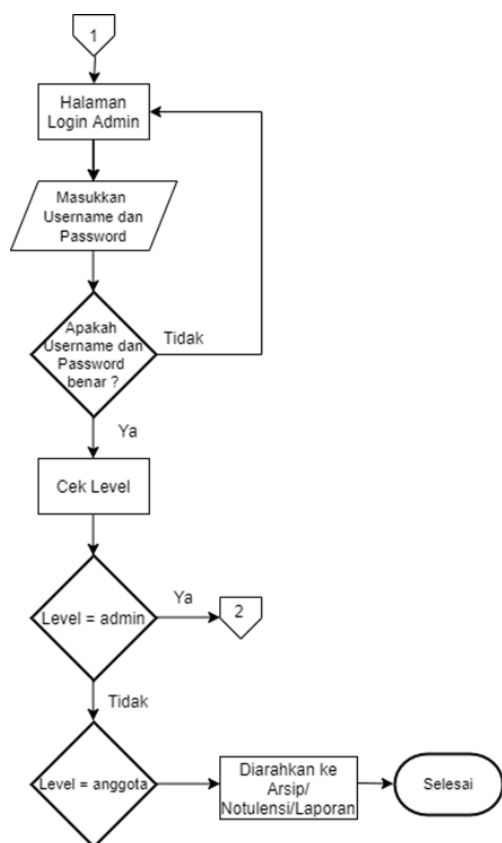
1

Halaman Login Admin

Masukkan Username dan Password

Apakah Username dan Password benar ?

Tidak

Ya

Cek Level

Level = admin

Ya

2

Tidak

Level = anggota

Diarahkan ke Arsip/ Notulensi/Laporan

Selesai